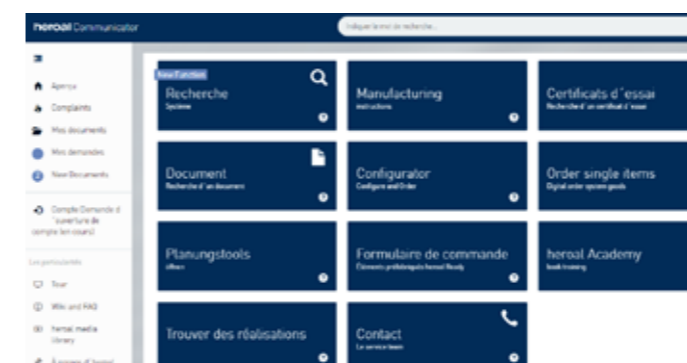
heroal Communicator

Indiquer le mot de recherche...

Aperçu
Complaints
Mes documents
Mes demandes
New Documents

Compte Demande d'ouverture de compte (en cours)

Les paramètres

Tour
Wiki und FAQ
heroal media library
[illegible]

New Function
Recherche
Système

Manufacturing
instructions

Certificats d'essai
Recherche d'un certificat d'essai

Document
Recherche d'un document

Configurator
Configure and Order

Order single items
Digital order system goods

Planungstools
offline

Formulaire de commande
Éléments préfabriqués heroal Ready

heroal Academy
book training

Trouver des réalisations

Contact
Le service heroal